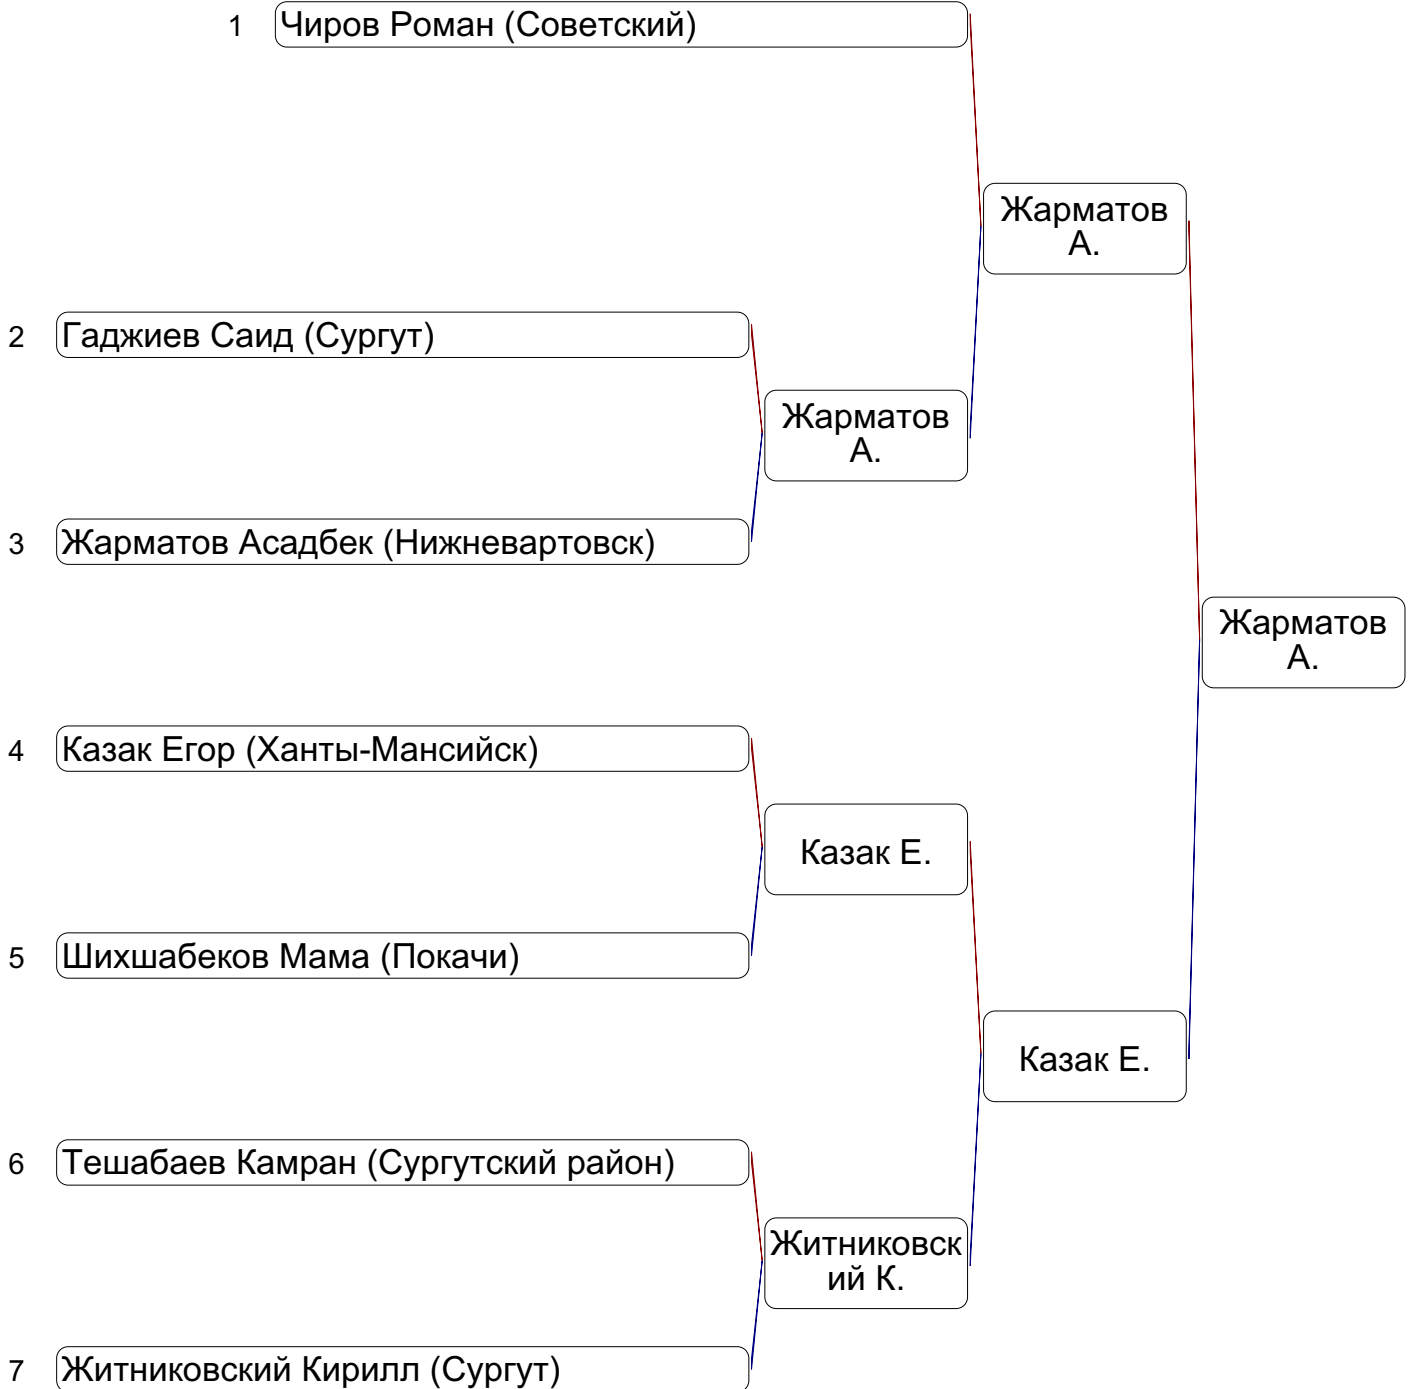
1 Чиров Роман (Советский)

Жарматов А.

2 Гаджиев Саид (Сургут)

Жарматов А.

3 Жарматов Асадбек (Нижневартовск)

Жарматов А.

4 Казак Егор (Ханты-Мансийск)

Казак Е.

5 Шихшабеков Мама (Покачи)

Казак Е.

6 Тешабаев Камран (Сургутский район)

Житниковский К.

7 Житниковский Кирилл (Сургут)